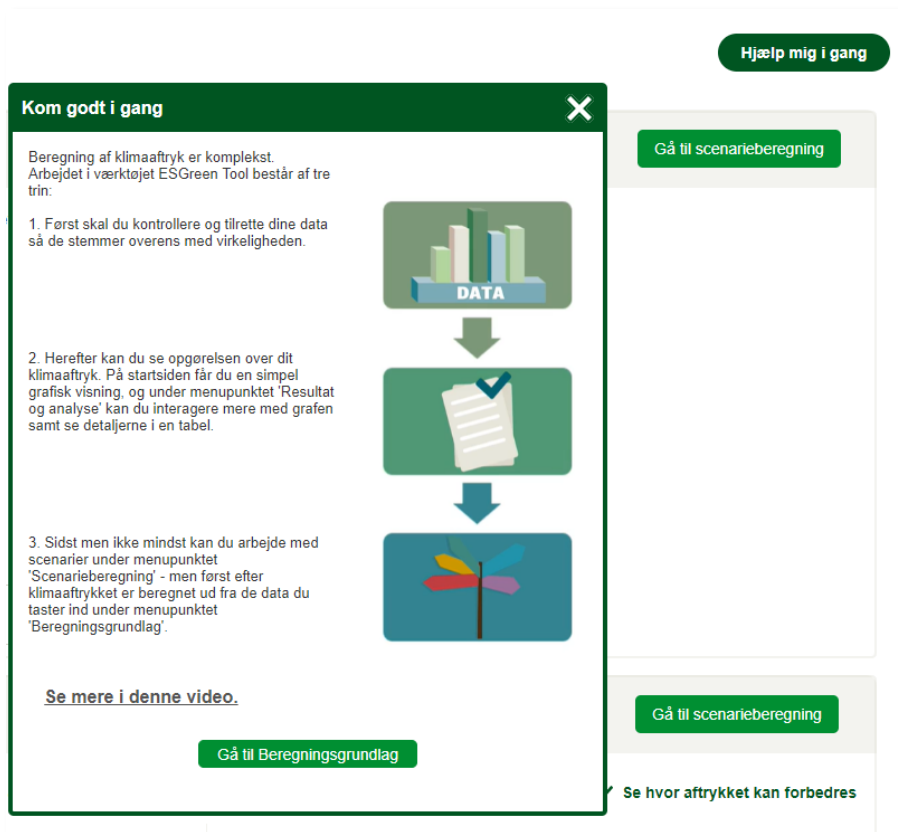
Hjælp mig i gang

Kom godt i gang

Beregning af klimaaftryk er komplekst. Arbejdet i værktøjet ESGreen Tool består af tre trin:

1. Først skal du kontrollere og tilrette dine data så de stemmer overens med virkeligheden.

DATA

2. Herefter kan du se opgørelsen over dit klimaaftryk. På startsiden får du en simpel grafisk visning, og under menupunktet 'Resultat og analyse' kan du interagere mere med grafen samt se detaljerne i en tabel.

3. Sidst men ikke mindst kan du arbejde med scenarier under menupunktet 'Scenarieberegning' - men først efter klimaaftrykket er beregnet ud fra de data du taster ind under menupunktet 'Beregningsgrundlag'.

Se mere i denne video.

Gå til Beregningsgrundlag

Gå til scenarieberegning

Gå til scenarieberegning

Se hvor aftrykket kan forbedres